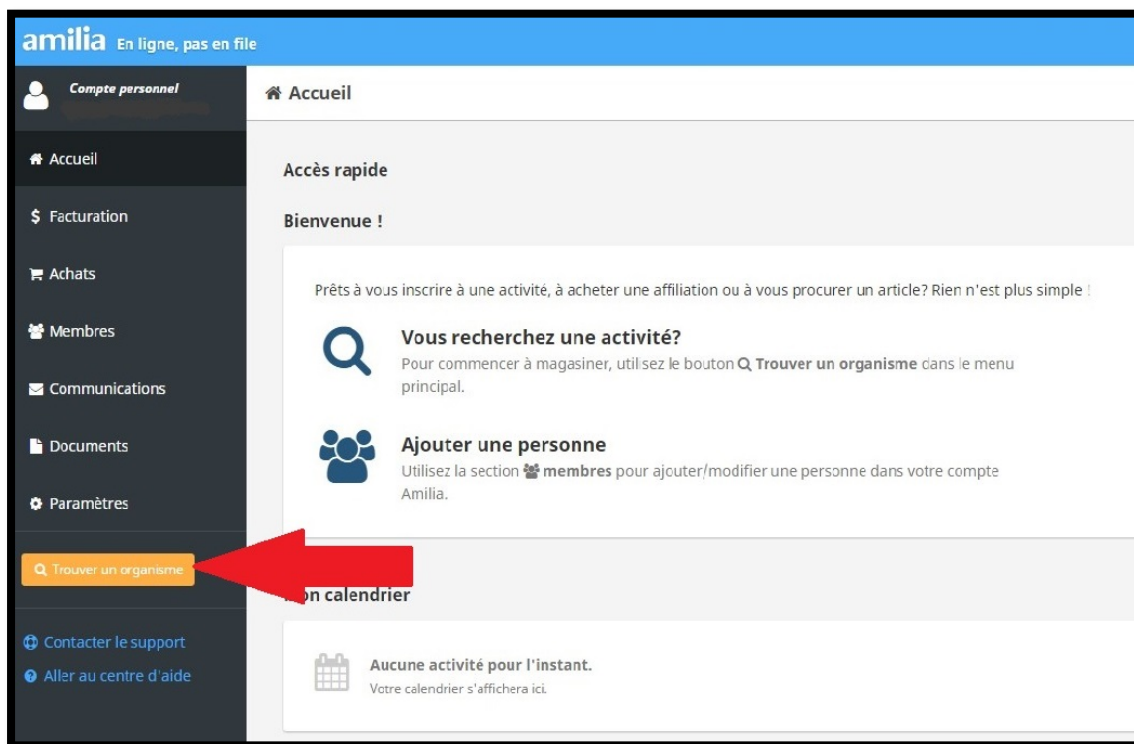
amilia En ligne, pas en file

Compte personnel
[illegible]

Accueil

Accueil
$ Facturation
Achats
Membres
Communications
Documents
Paramètres

Trouver un organisme

Contacter le support
Aller au centre d'aide

Accès rapide

Bienvenue !

Prêts à vous inscrire à une activité, à acheter une affiliation ou à vous procurer un article? Rien n'est plus simple !

Vous recherchez une activité?
Pour commencer à magasiner, utilisez le bouton Trouver un organisme dans le menu principal.

Ajouter une personne
Utilisez la section membres pour ajouter/modifier une personne dans votre compte Amilia.

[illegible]n calendrier

Aucune activité pour l'instant.
Votre calendrier s'affichera ici.